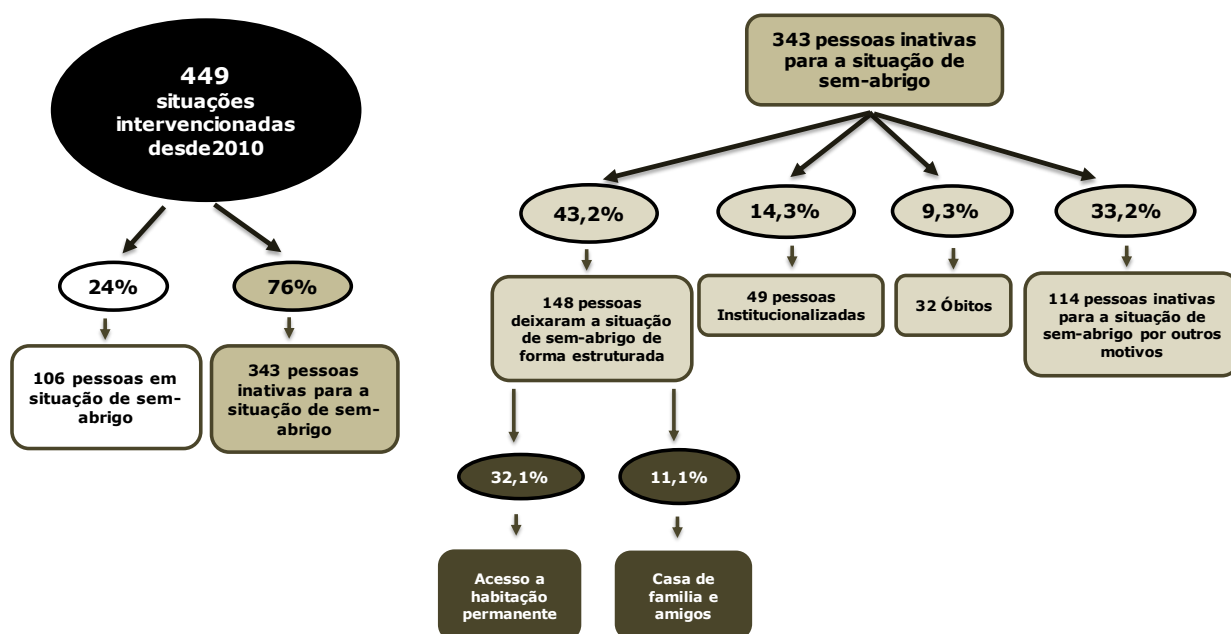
449 situações intervencionadas desde2010

24%

76%

106 pessoas em situação de sem-abrigo

343 pessoas inativas para a situação de sem-abrigo

343 pessoas inativas para a situação de sem-abrigo

43,2%

14,3%

9,3%

33,2%

148 pessoas deixaram a situação de sem-abrigo de forma estruturada

49 pessoas Institucionalizadas

32 Óbitos

114 pessoas inativas para a situação de sem-abrigo por outros motivos

32,1%

11,1%

Acesso a habitação permanente

Casa de familia e amigos